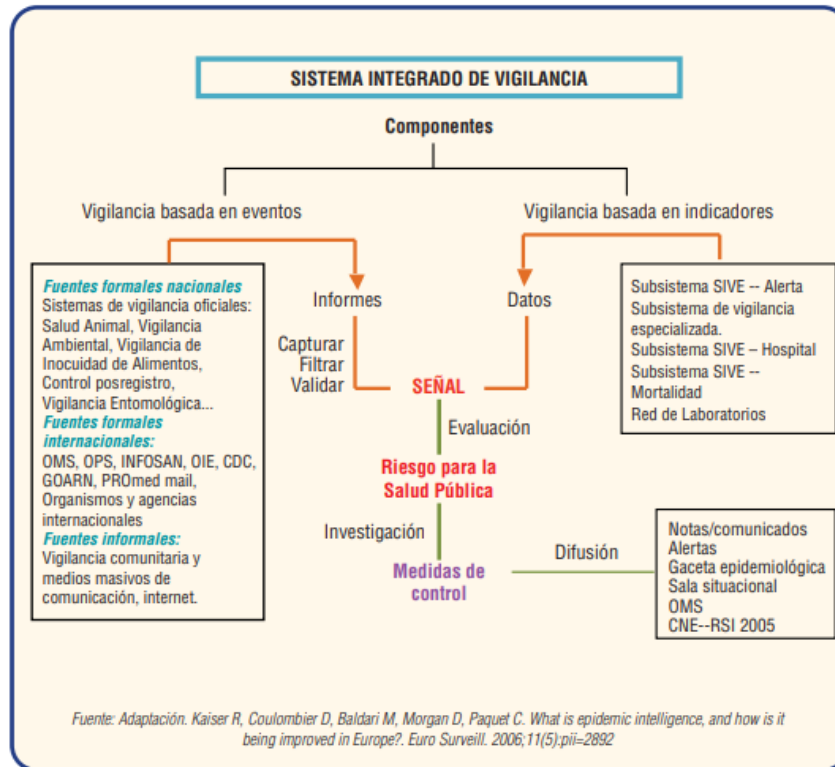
SISTEMA INTEGRADO DE VIGILANCIA

Componentes

Vigilancia basada en eventos

Vigilancia basada en indicadores

Fuentes formales nacionales
Sistemas de vigilancia oficiales: Salud Animal, Vigilancia Ambiental, Vigilancia de Inocuidad de Alimentos, Control posregistro, Vigilancia Entomológica...
Fuentes formales internacionales:
OMS, OPS, INFOSAN, OIE, CDC, GOARN, PROmed mail, Organismos y agencias internacionales
Fuentes informales:
Vigilancia comunitaria y medios masivos de comunicación, internet.

Informes

Datos

Subsistema SIVE -- Alerta
Subsistema de vigilancia especializada.
Subsistema SIVE – Hospital
Subsistema SIVE -- Mortalidad
Red de Laboratorios

Capturar
Filtrar
Validar

SEÑAL

Evaluación

Riesgo para la Salud Pública

Investigación

Medidas de control

Difusión

Notas/comunicados
Alertas
Gaceta epidemiológica
Sala situacional
OMS
CNE--RSI 2005

Fuente: Adaptación. Kaiser R, Coulombier D, Baldari M, Morgan D, Paquet C. What is epidemic intelligence, and how is it being improved in Europe?. Euro Surveill. 2006;11(5):pii=2892